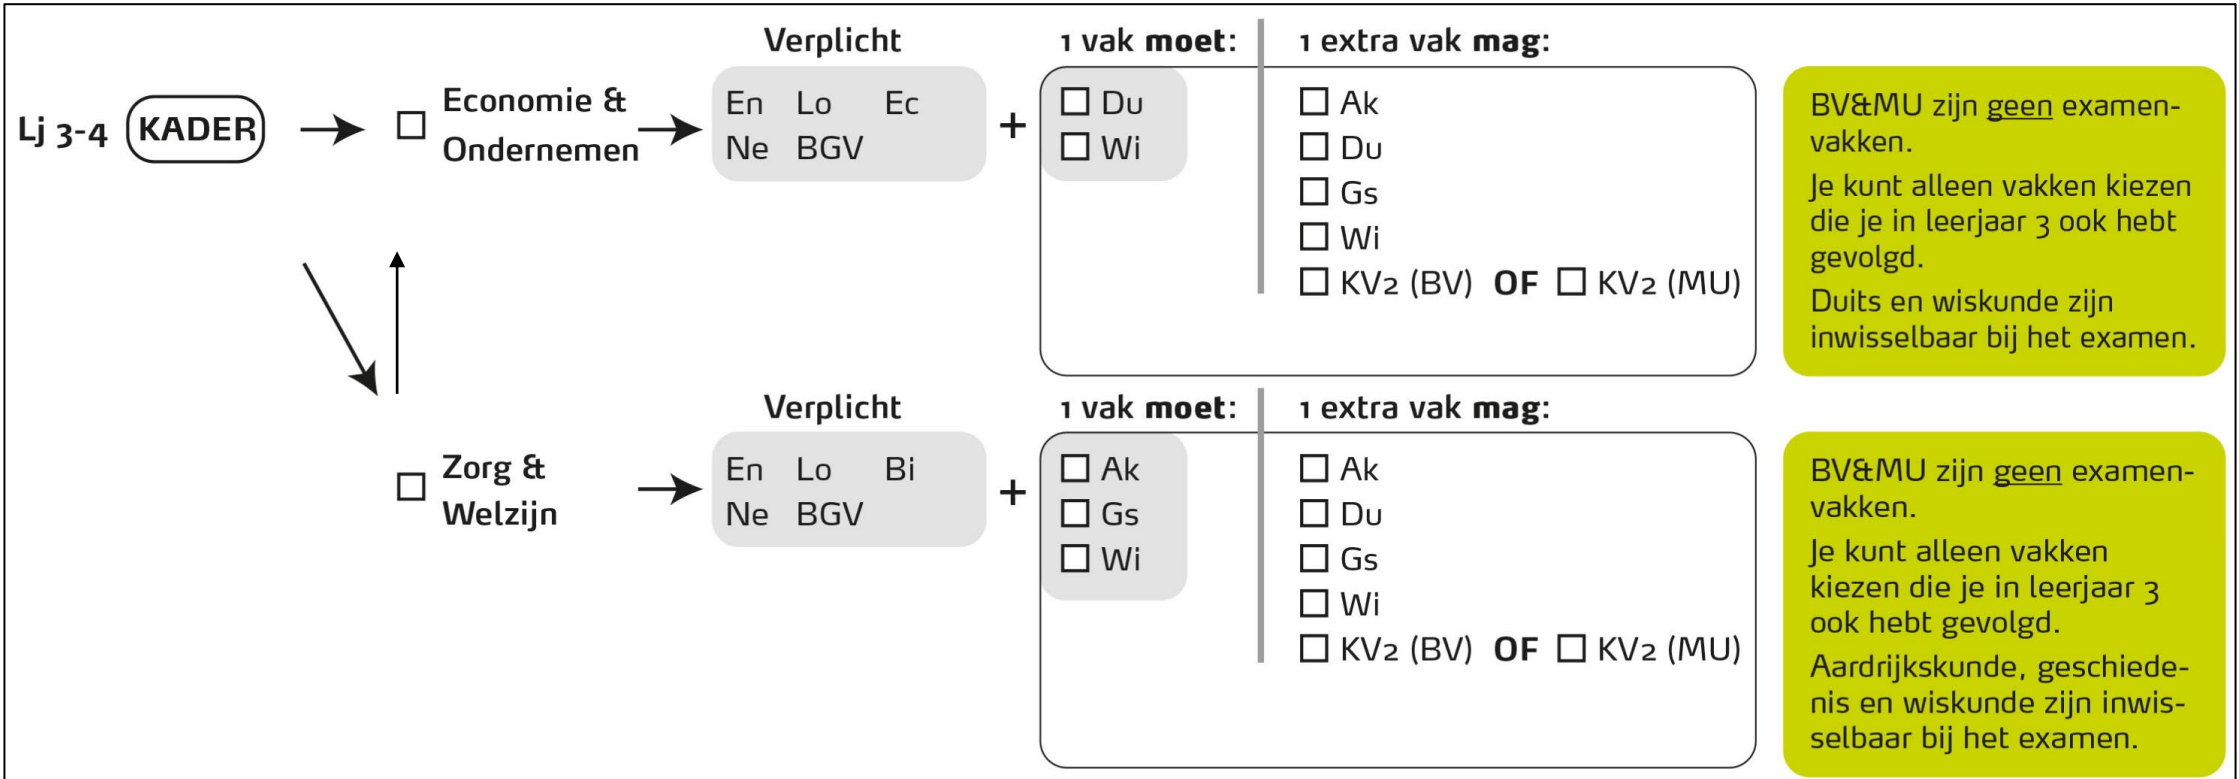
Lj 3-4 KADER

☐ Economie & Ondernemen

Verplicht
En Lo Ec
Ne BGV

+

1 vak **moet**:
☐ Du
☐ Wi

1 extra vak **mag**:
☐ Ak
☐ Du
☐ Gs
☐ Wi
☐ KV2 (BV) **OF** ☐ KV2 (MU)

BV&MU zijn geen examenvakken.
Je kunt alleen vakken kiezen die je in leerjaar 3 ook hebt gevolgd.
Duits en wiskunde zijn inwisselbaar bij het examen.

☐ Zorg & Welzijn

Verplicht
En Lo Bi
Ne BGV

+

1 vak **moet**:
☐ Ak
☐ Gs
☐ Wi

1 extra vak **mag**:
☐ Ak
☐ Du
☐ Gs
☐ Wi
☐ KV2 (BV) **OF** ☐ KV2 (MU)

BV&MU zijn geen examenvakken.
Je kunt alleen vakken kiezen die je in leerjaar 3 ook hebt gevolgd.
Aardrijkskunde, geschiedenis en wiskunde zijn inwisselbaar bij het examen.